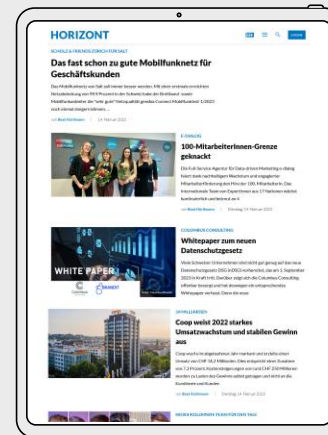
HORIZONT

SCHOLZ & FRIENDS ZÜRICH FÜR SALT

Das fast schon zu gute Mobilfunknetz für Geschäftskunden

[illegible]

von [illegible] | 14. Februar 2023

E-DIALOG

100-Mitarbeiterinnen-Grenze geknackt

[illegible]

von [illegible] | Dienstag, 14. Februar 2023

COLUMBUS CONSULTING

Whitepaper zum neuen Datenschutzgesetz

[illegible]

WHITE PAPER

24 HELLMANN

Coop weist 2022 starkes Umsatzwachstum und stabilen Gewinn aus

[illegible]

von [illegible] | Dienstag, 14. Februar 2023

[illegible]